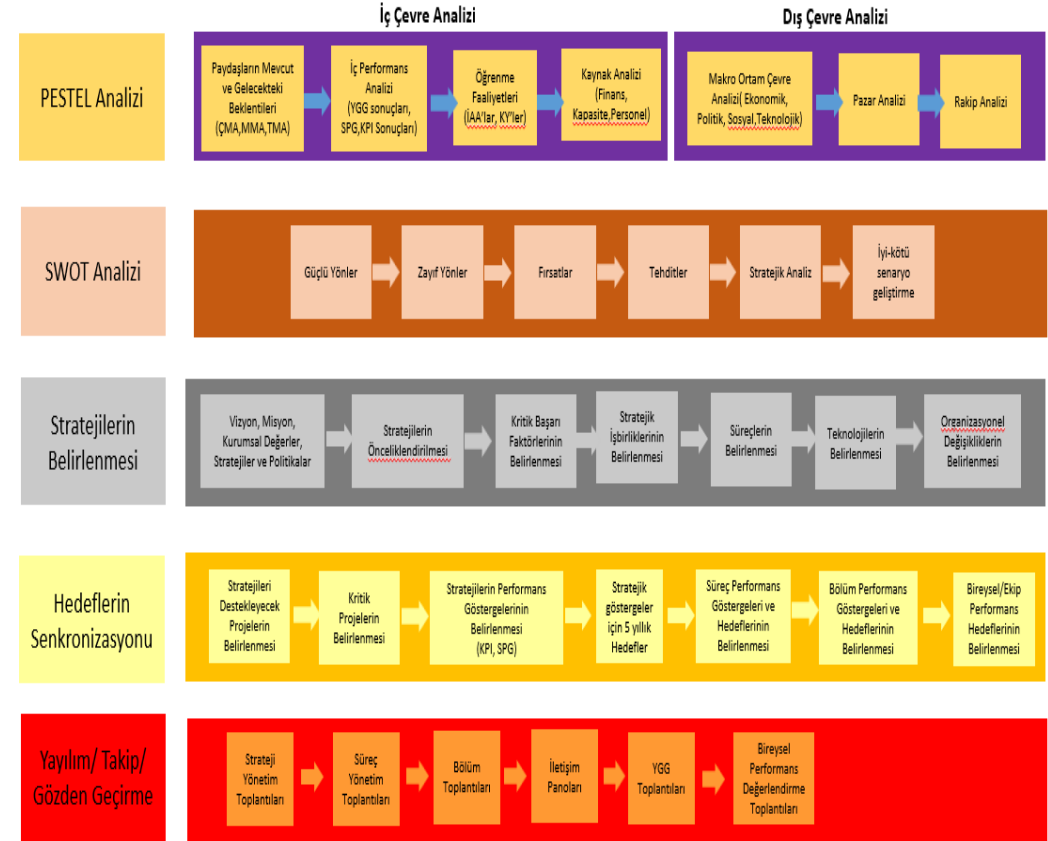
İç Çevre Analizi

Dış Çevre Analizi

PESTEL Analizi

Paydaşların Mevcut ve Gelecekteki Beklentileri (ÇMA,MMA,TMA)

İç Performans Analizi (YGG sonuçları, SPG,KPI Sonuçları)

Öğrenme Faaliyetleri (İAA'lar, KY'ler)

Kaynak Analizi (Finans, Kapasite,Personel)

Makro Ortam Çevre Analizi( Ekonomik, Politik, Sosyal,Teknolojik)

Pazar Analizi

Rakip Analizi

SWOT Analizi

Güçlü Yönler

Zayıf Yönler

Fırsatlar

Tehditler

Stratejik Analiz

İyi-kötü senaryo geliştirme

Stratejilerin Belirlenmesi

Vizyon, Misyon, Kurumsal Değerler, Stratejiler ve Politikalar

Stratejilerin Önceliklendirilmesi

Kritik Başarı Faktörlerinin Belirlenmesi

Stratejik İşbirliklerinin Belirlenmesi

Süreçlerin Belirlenmesi

Teknolojilerin Belirlenmesi

Organizasyonel Değişikliklerin Belirlenmesi

Hedeflerin Senkronizasyonu

Stratejileri Destekleyecek Projelerin Belirlenmesi

Kritik Projelerin Belirlenmesi

Stratejilerin Performans Göstergelerinin Belirlenmesi (KPI, SPG)

Stratejik göstergeler için 5 yıllık Hedefler

Süreç Performans Göstergeleri ve Hedeflerinin Belirlenmesi

Bölüm Performans Göstergeleri ve Hedeflerinin Belirlenmesi

Bireysel/Ekip Performans Hedeflerinin Belirlenmesi

Yayılım/ Takip/ Gözden Geçirme

Strateji Yönetim Toplantıları

Süreç Yönetim Toplantıları

Bölüm Toplantıları

İletişim Panoları

YGG Toplantıları

Bireysel Performans Değerlendirme Toplantıları